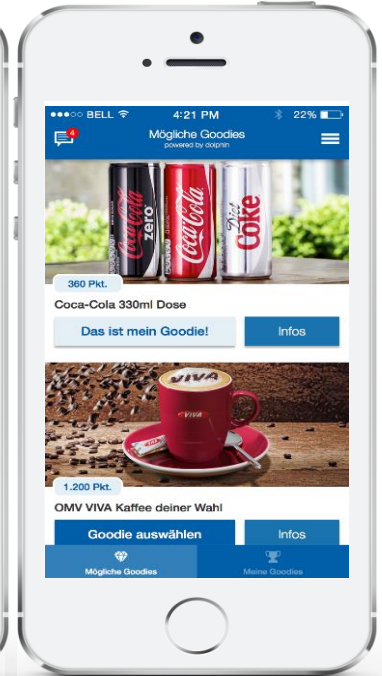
●●●○○ BELL 4:21 PM 22%

4

Mögliche Goodies
powered by dolphin

Coca-Cola zero
Coca-Cola
Diet Coke

360 Pkt.

Coca-Cola 330ml Dose

Das ist mein Goodie!

Infos

VIVA

1.200 Pkt.

OMV VIVA Kaffee deiner Wahl

Goodie auswählen

Infos

Mögliche Goodies

Meine Goodies